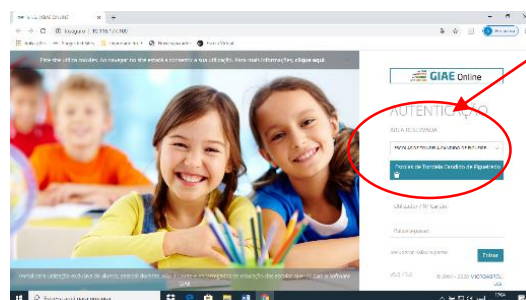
GIAE Online

Não seguro | 10.118.100.100

Este site utiliza cookies. Ao navegar no site estará a consentir a sua utilização. Para mais informações, clique aqui.

GIAE Online

AUTENTICAÇÃO

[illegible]

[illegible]

Escola de Tomás Cabreira de Figueiredo

Utilizador / Nº Cartão

Palavra-passe

Entrar

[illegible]